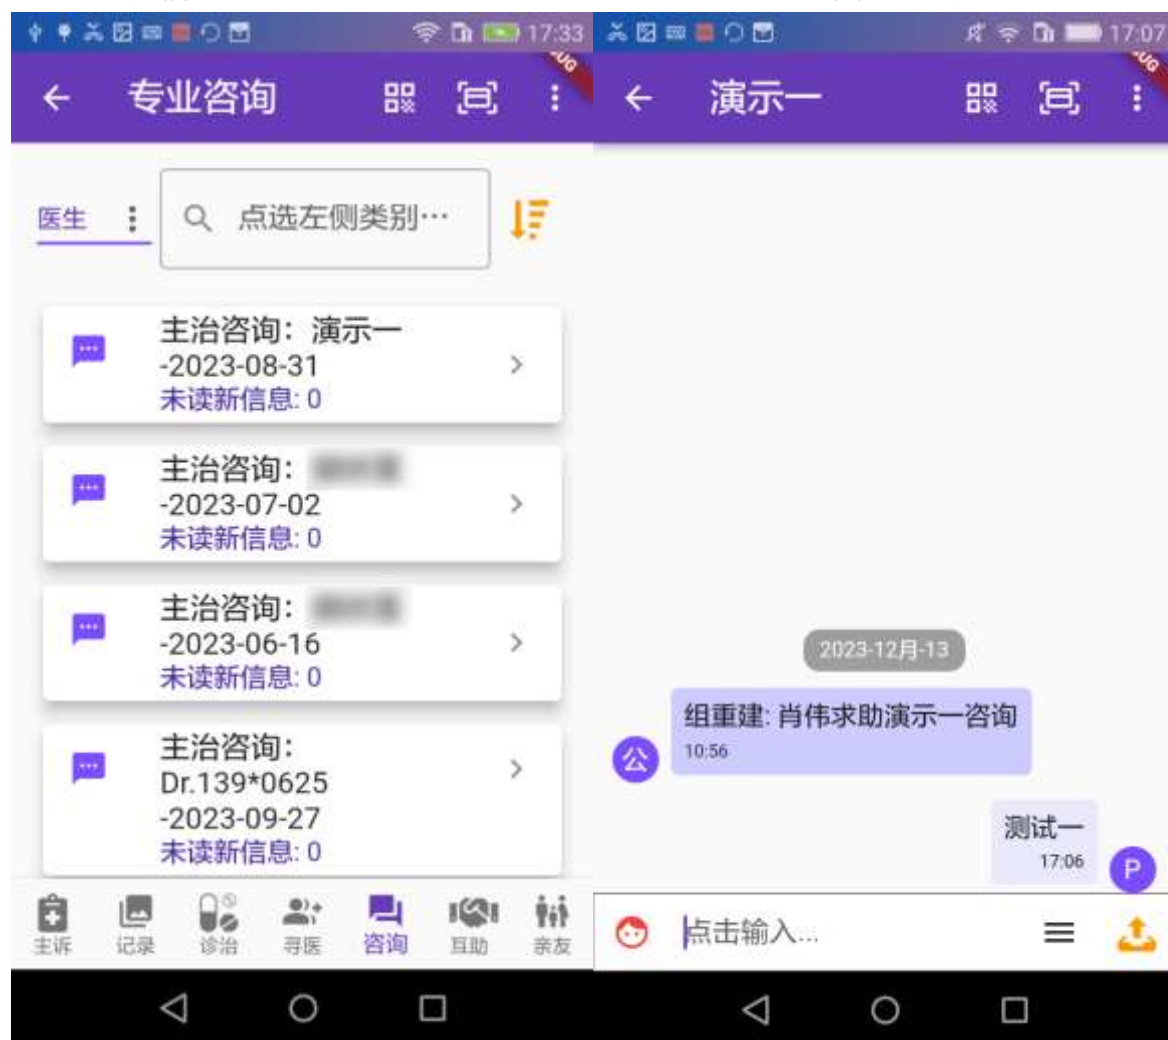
17:33

专业咨询

医生

点选左侧类别…

主治咨询：演示一
-2023-08-31
未读新信息: 0

主治咨询：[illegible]
-2023-07-02
未读新信息: 0

主治咨询：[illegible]
-2023-06-16
未读新信息: 0

主治咨询：
Dr.139*0625
-2023-09-27
未读新信息: 0

主诉 记录 诊治 寻医 咨询 互助 亲友

17:07

演示一

2023-12月-13

组重建: 肖伟求助演示一咨询
10:56

公

测试一
17:06

P

点击输入...